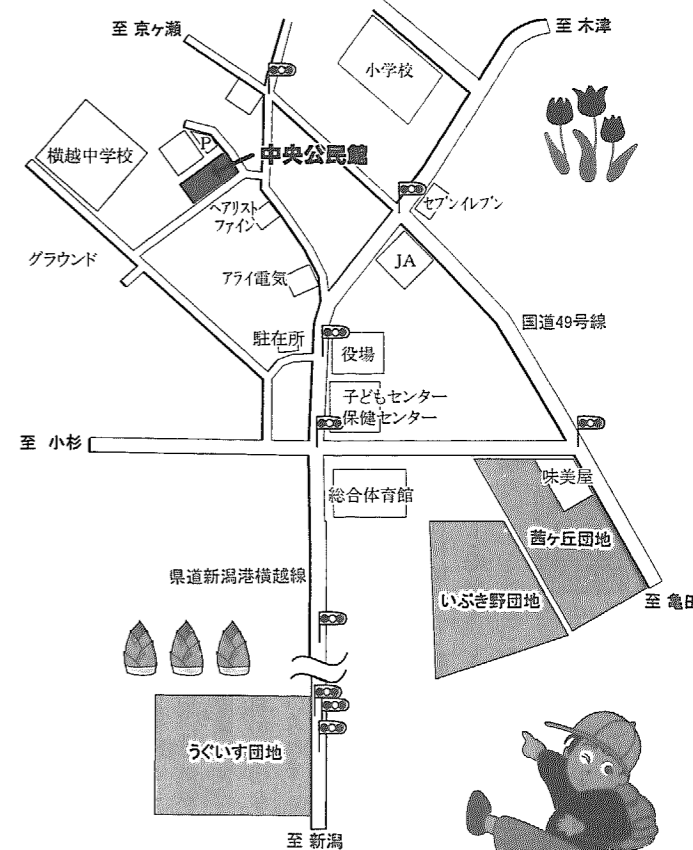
至 京ヶ瀬

至 木津

小学校

横越中学校

P

中央公民館

セブンイレブン

ヘアリスト ファイン

グラウンド

JA

アライ電気

国道49号線

駐在所

役場

子どもセンター
保健センター

至 小杉

味美屋

総合体育館

茜ヶ丘団地

県道新潟港横越線

いぶき野団地

至 亀田

うぐいす団地

至 新潟